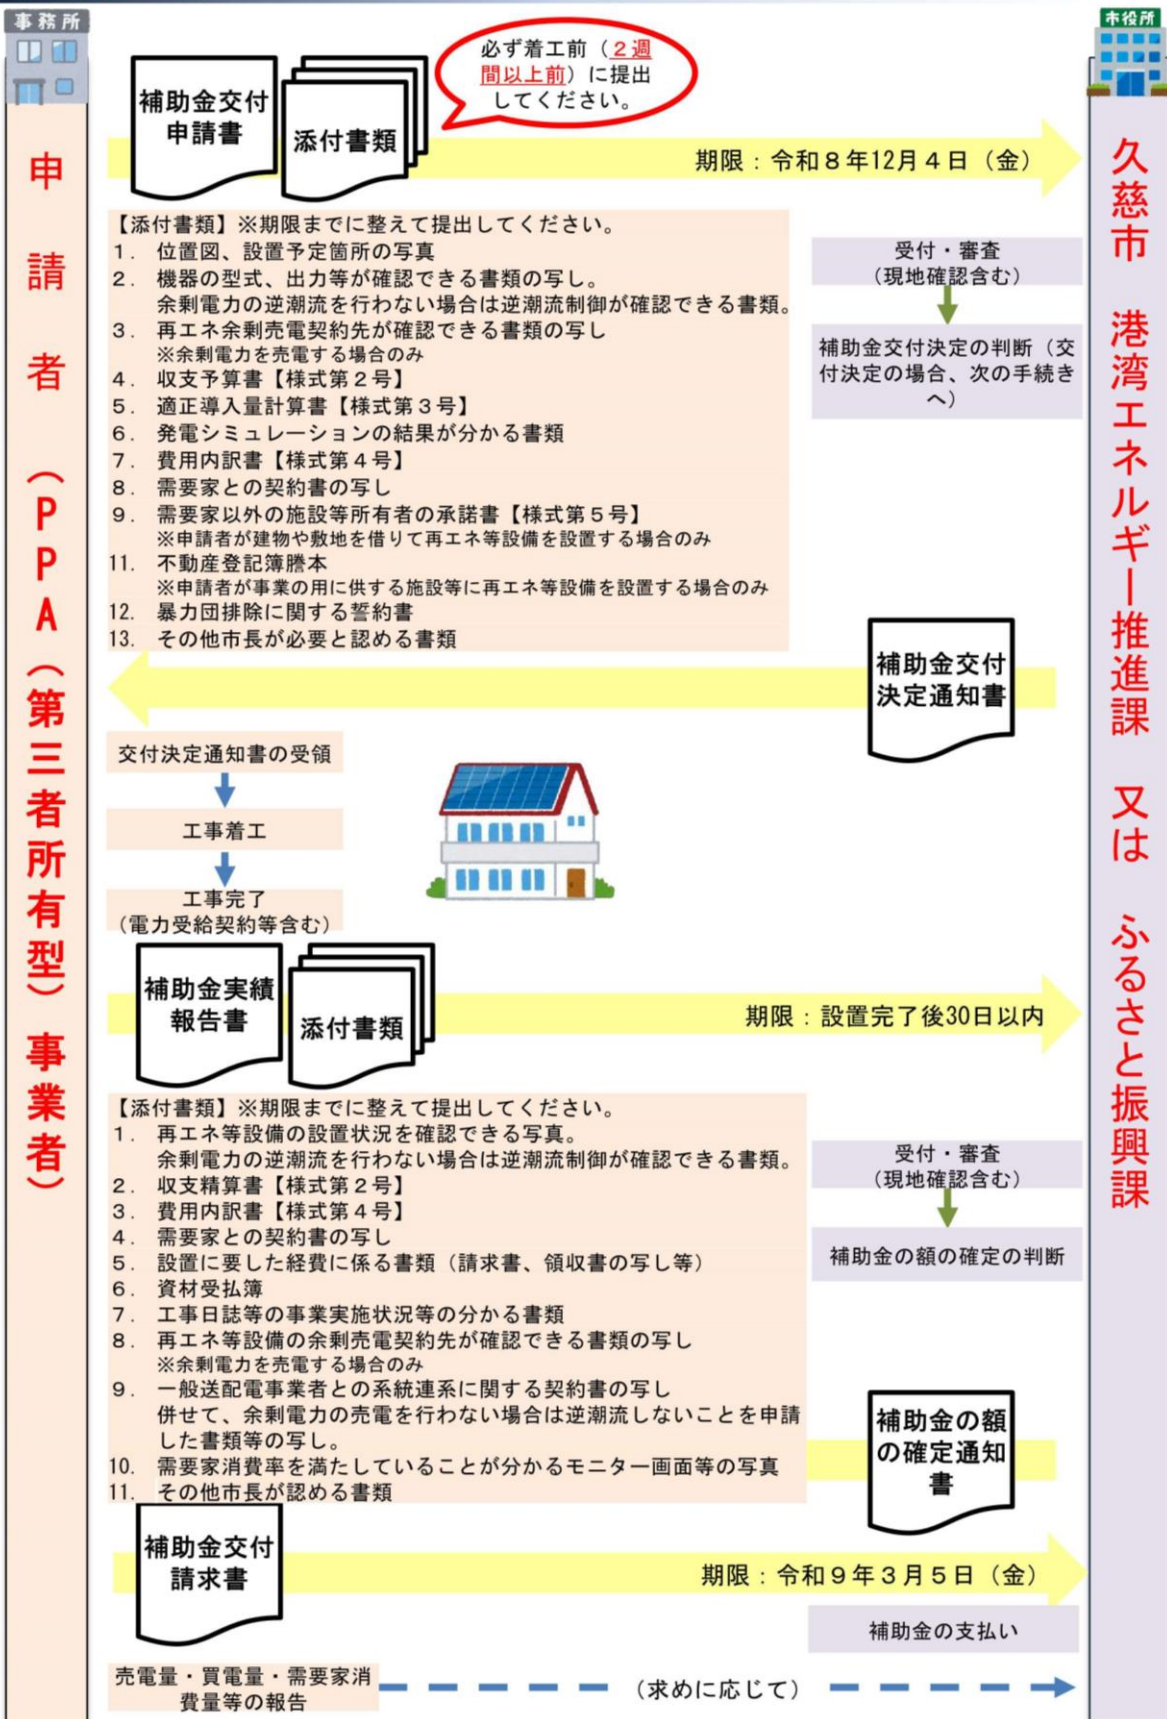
事務所

申請者（PPA（第三者所有型）事業者）

市役所

久慈市 港湾エネルギー推進課 又は ふるさと振興課

補助金交付申請書

添付書類

必ず着工前（2週間以上前）に提出してください。

期限：令和８年12月４日（金）

【添付書類】※期限までに整えて提出してください。
1． 位置図、設置予定箇所の写真
2． 機器の型式、出力等が確認できる書類の写し。
余剰電力の逆潮流を行わない場合は逆潮流制御が確認できる書類。
3． 再エネ余剰売電契約先が確認できる書類の写し
※余剰電力を売電する場合のみ
4． 収支予算書【様式第２号】
5． 適正導入量計算書【様式第３号】
6． 発電シミュレーションの結果が分かる書類
7． 費用内訳書【様式第４号】
8． 需要家との契約書の写し
9． 需要家以外の施設等所有者の承諾書【様式第５号】
※申請者が建物や敷地を借りて再エネ等設備を設置する場合のみ
11． 不動産登記簿謄本
※申請者が事業の用に供する施設等に再エネ等設備を設置する場合のみ
12． 暴力団排除に関する誓約書
13． その他市長が必要と認める書類

受付・審査
（現地確認含む）

補助金交付決定の判断（交付決定の場合、次の手続きへ）

補助金交付決定通知書

交付決定通知書の受領

工事着工

工事完了
（電力受給契約等含む）

補助金実績報告書

添付書類

期限：設置完了後30日以内

【添付書類】※期限までに整えて提出してください。
1． 再エネ等設備の設置状況を確認できる写真。
余剰電力の逆潮流を行わない場合は逆潮流制御が確認できる書類。
2． 収支精算書【様式第２号】
3． 費用内訳書【様式第４号】
4． 需要家との契約書の写し
5． 設置に要した経費に係る書類（請求書、領収書の写し等）
6． 資材受払簿
7． 工事日誌等の事業実施状況等の分かる書類
8． 再エネ等設備の余剰売電契約先が確認できる書類の写し
※余剰電力を売電する場合のみ
9． 一般送配電事業者との系統連系に関する契約書の写し
併せて、余剰電力の売電を行わない場合は逆潮流しないことを申請した書類等の写し。
10． 需要家消費率を満たしていることが分かるモニター画面等の写真
11． その他市長が認める書類

受付・審査
（現地確認含む）

補助金の額の確定の判断

補助金の額の確定通知書

補助金交付請求書

期限：令和９年３月５日（金）

補助金の支払い

売電量・買電量・需要家消費量等の報告

（求めに応じて）